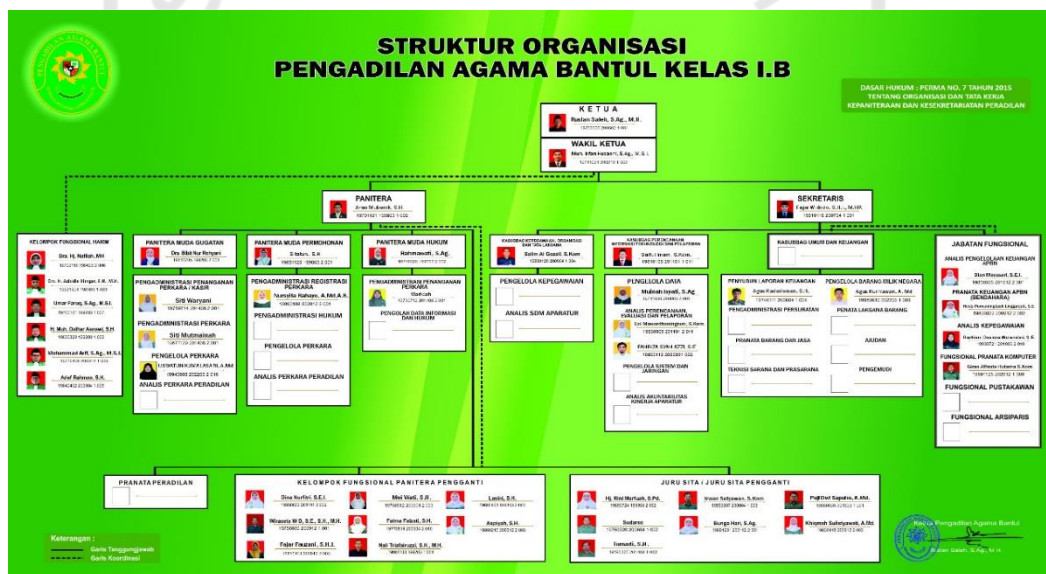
STRUKTUR ORGANISASI
PENGADILAN AGAMA BANTUL KELAS I.B

DASAR HUKUM : PERMA NO. 7 TAHUN 2015 TENTANG ORGANISASI DAN TATA KERJA KEPANITERAAN DAN KESEKRETARIATAN PERADILAN

KETUA
Rustan Saleh, S.Ag., M.H.
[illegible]

WAKIL KETUA
Moh. Irfan Husaeni, S.Ag., M.S.I.
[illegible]

PANITERA
Drs. M. Jamil, S.H.
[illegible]

SEKRETARIS
Fajar Widodo, S.H., M.Kn.
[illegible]

KELOMPOK FUNGSIONAL HAKIM
Dra. Hj. Nafilah, MH
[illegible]
Drs. H. Abdulla Hirgan, S.H., M.H.
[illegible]
Umar Faruq, S.Ag., M.S.I.
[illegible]
H. Muh. Dalhar Asrawi, S.H.
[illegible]
Muhammad Arif, S.Ag., M.S.I.
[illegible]
Arief Rahman, S.H.
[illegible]

PANITERA MUDA GUGATAN
Drs. Bibit Nur Rohyani
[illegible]
PENGADMINISTRASI PENANGANAN PERKARA / KASIR
Siti Waryani
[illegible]
PENGADMINISTRASI PERKARA
Siti Mutmainah
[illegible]
PENGELOLA PERKARA
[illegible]
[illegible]
ANALIS PERKARA PERADILAN

PANITERA MUDA PERMOHONAN
Siswanto, S.H.
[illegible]
PENGADMINISTRASI REGISTRASI PERKARA
Nunsita Rahayu, A.Md.A.K.
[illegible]
PENGADMINISTRASI HUKUM
PENGELOLA PERKARA
ANALIS PERKARA PERADILAN

PANITERA MUDA HUKUM
Rahmawati, S.Ag.
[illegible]
PENGADMINISTRASI PENANGANAN PERKARA
Wardah
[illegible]
PENGOLAH DATA INFORMASI DAN HUKUM

KASUBBAG KEPEGAWAIAN, ORGANISASI DAN TATA LAKSANA
Salim Al Gozali, S.Kom
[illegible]
PENGELOLA KEPEGAWAIAN
ANALIS SDM APARATUR

KASUBBAG PERENCANAAN, TEKNOLOGI INFORMASI DAN PELAPORAN
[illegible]
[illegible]
PENGELOLA DATA
Mubrah Isyadi, S.Ag
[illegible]
ANALIS PERENCANAAN EVALUASI DAN PELAPORAN
Sri Mawardiningsih, S.Kom
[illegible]
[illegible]
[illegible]
PENGELOLA SISTEM DAN JARINGAN
ANALIS AKUNTABILITAS KINERJA APARATUR

KASUBBAG UMUM DAN KEUANGAN
PENYUSUN LAPORAN KEUANGAN
Agus Kurniawan, S.E.
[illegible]
PENGADMINISTRASI PERSURATAN
PRANATA BARANG DAN JASA
TEKNISI SARANA DAN PRASARANA
PENGELOLA BARANG MILIK NEGARA
Agus Kurniawan, A. Md
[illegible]
PENATA LAKSANA BARANG
AJUDAN
PENGEMUDI

JABATAN FUNGSIONAL
ANALIS PENGELOLAAN KEUANGAN APBN
Dian Hasanati, S.E.I.
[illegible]
PRANATA KEUANGAN APBN (BENDAHARA)
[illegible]
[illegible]
ANALIS KEPEGAWAIAN
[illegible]
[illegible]
FUNGSIONAL PRANATA KOMPUTER
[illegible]
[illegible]
FUNGSIONAL PUSTAKAWAN
FUNGSIONAL ARSIPARIS

PRANATA PERADILAN

KELOMPOK FUNGSIONAL PANITERA PENGGANTI
Dina Surfini, S.E.I.
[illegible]
Mei Wati, S.H.
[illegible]
Lasini, S.H.
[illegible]
Winaesia W.D, S.E., S.H., M.H.
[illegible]
Fatma Fakali, S.H.
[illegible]
Aspiyah, S.H.
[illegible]
Fajar Fauzani, S.H.I.
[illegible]
Nali Trisfatuzi, S.H., M.H.
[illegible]

JURU SITA / JURU SITA PENGGANTI
Hj. Rini Marliah, S.Pd.
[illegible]
Sudarso
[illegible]
Sumardi, S.H.
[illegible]
Iwan Setyawan, S.Kom
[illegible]
Bunga Hari, S.Ag.
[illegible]
Puji Dwi Saputra, A.Md.
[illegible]
Khoirudi Sulistyawati, A.Md.
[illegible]

Keterangan :
Garis Tanggungjawab
Garis Koordinasi

Ketua Pengadilan Agama Bantul
Rustan Saleh, S.Ag., M.H.